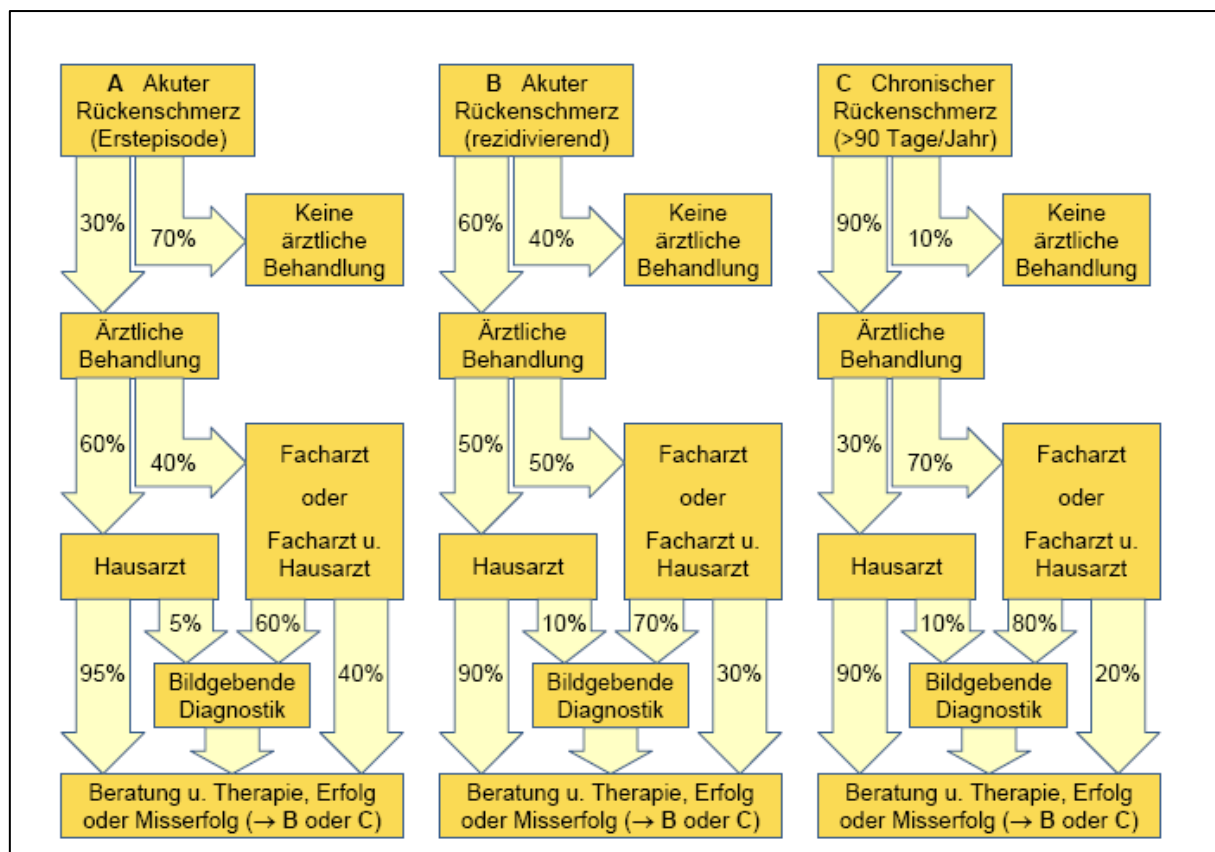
A Akuter Rückenschmerz (Erstepisode)

30%

70%

Keine ärztliche Behandlung

Ärztliche Behandlung

60%

40%

Facharzt oder Facharzt u. Hausarzt

Hausarzt

5%

60%

95%

Bildgebende Diagnostik

40%

Beratung u. Therapie, Erfolg oder Misserfolg (→ B oder C)

B Akuter Rückenschmerz (rezidivierend)

60%

40%

Keine ärztliche Behandlung

Ärztliche Behandlung

50%

50%

Facharzt oder Facharzt u. Hausarzt

Hausarzt

10%

70%

90%

Bildgebende Diagnostik

30%

Beratung u. Therapie, Erfolg oder Misserfolg (→ B oder C)

C Chronischer Rückenschmerz (>90 Tage/Jahr)

90%

10%

Keine ärztliche Behandlung

Ärztliche Behandlung

30%

70%

Facharzt oder Facharzt u. Hausarzt

Hausarzt

10%

80%

90%

Bildgebende Diagnostik

20%

Beratung u. Therapie, Erfolg oder Misserfolg (→ B oder C)